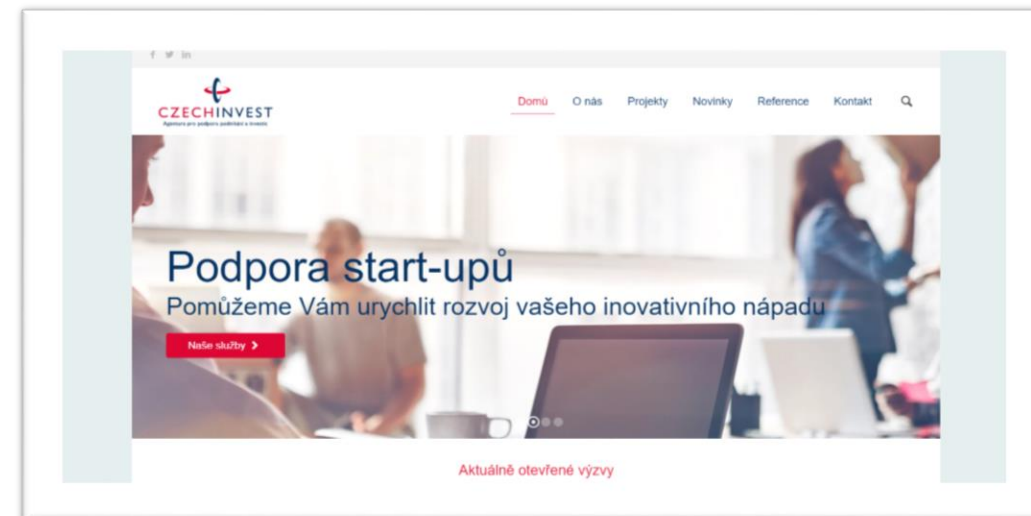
f y in

CZECHINVEST
Agentura pro podporu podnikání a investic

Domů O nás Projekty Novinky Reference Kontakt

Podpora start-upů
Pomůžeme Vám urychlit rozvoj vašeho inovativního nápadu

Naše služby >

Aktuálně otevřené výzvy